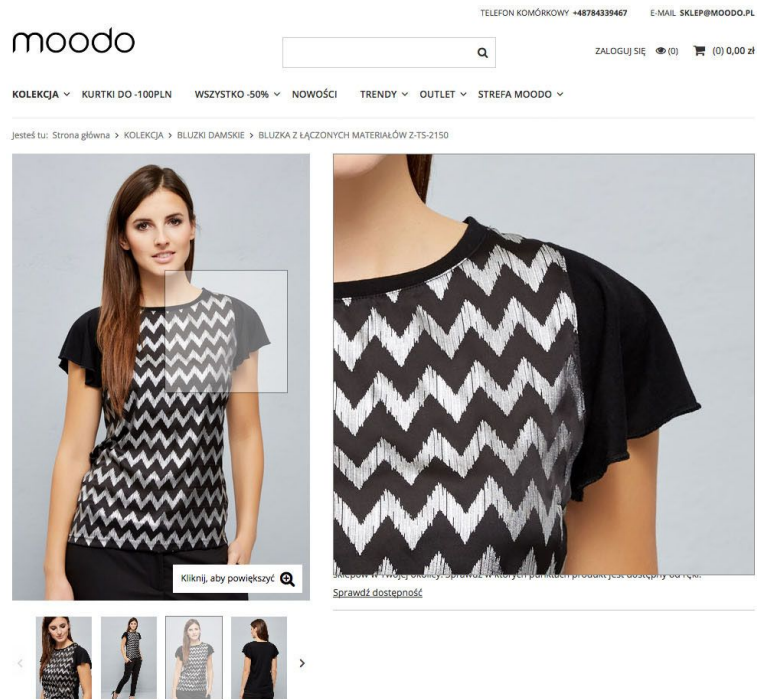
TELEFON KOMÓRKOWY +48784339467 E-MAIL SKLEP@MOODO.PL

moodo

ZALOGUJ SIĘ (0) (0) 0,00 zł

KOLEKCJA KURTKI DO -100PLN WSZYSTKO -50% NOWOŚCI TRENDY OUTLET STREFA MOODO

Jesteś tu: Strona główna > KOLEKCJA > BLUZKI DAMSKIE > BLUZKA Z ŁĄCZONYCH MATERIAŁÓW Z-TS-2150

Kliknij, aby powiększyć

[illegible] w Twojej okolicy. Sprawdź w których punktach produkt jest dostępny od ręki.

Sprawdź dostępność